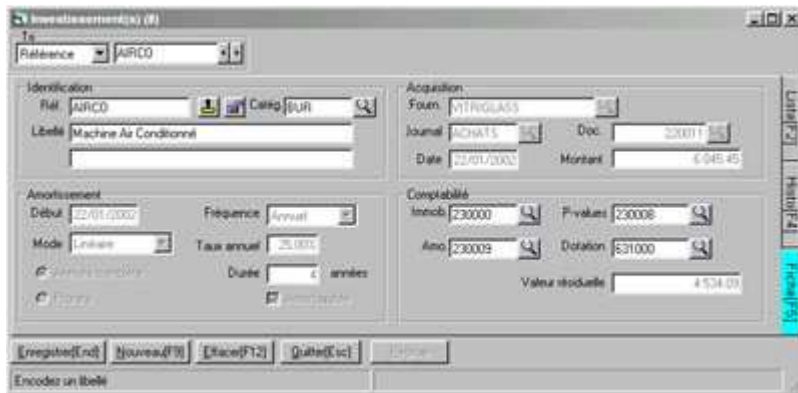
Investissement(s) (8)

Tri
Référence
AIRCO

Identification
Réf. AIRCO
Catég. BUR
Libellé Machine Air Conditionné

Acquisition
Fourn. VITRIGLASS
Journal ACHATS
Doc. 220011
Date 22/01/2002
Montant 6.045,45

Amortissement
Début 22/01/2002
Fréquence Annuel
Mode Linéaire
Taux annuel 25,000
Durée 4 années
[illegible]
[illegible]
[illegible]

Comptabilité
Immob. 230000
P-values 230008
Amo. 230009
Dotation 631000
Valeur résiduelle 4.534,09

Liste[F2]
Histo[F4]
Fiche[F5]

Enregistrer[End]
Nouveau[F9]
Effacer[F12]
Quitter[Esc]
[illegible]

Encodez un libellé